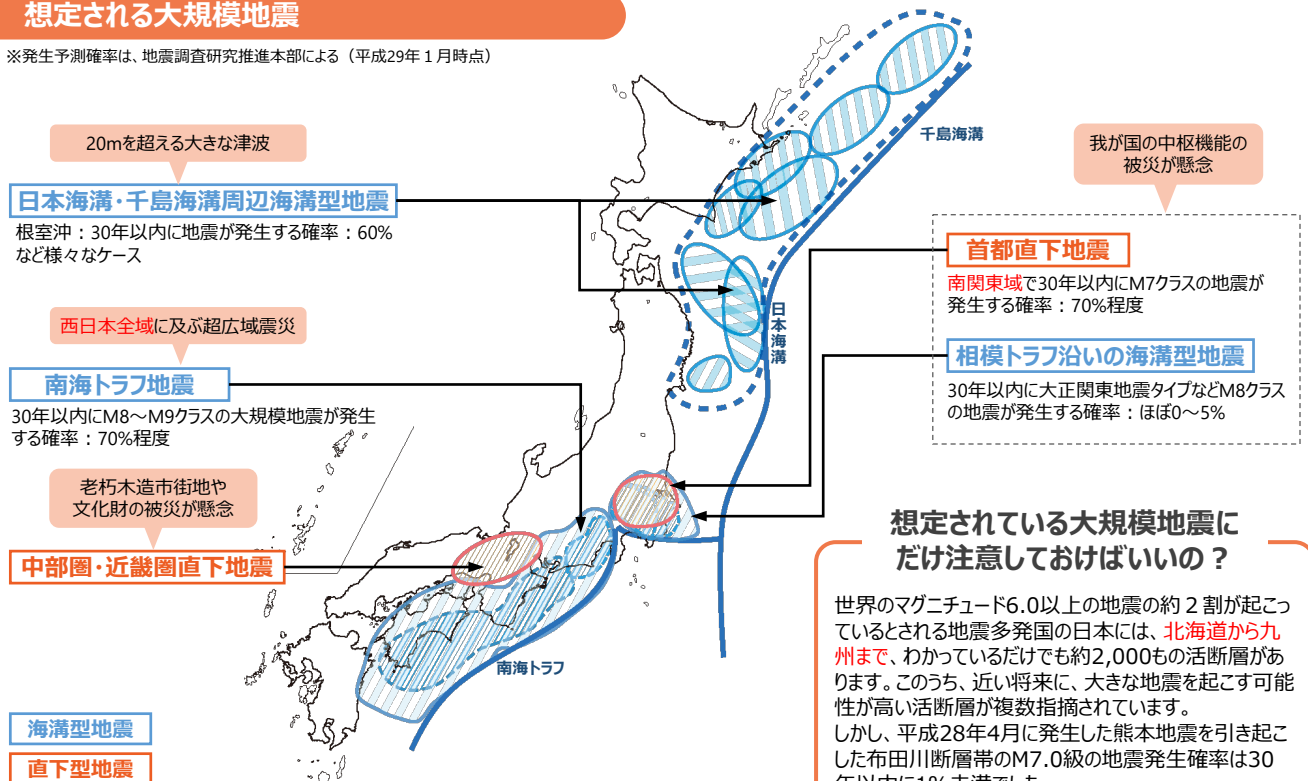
想定される大規模地震

※発生予測確率は、地震調査研究推進本部による（平成29年１月時点）

20mを超える大きな津波

日本海溝・千島海溝周辺海溝型地震

根室沖：30年以内に地震が発生する確率：60%など様々なケース

西日本全域に及ぶ超広域震災

南海トラフ地震

30年以内にM8～M9クラスの大規模地震が発生する確率：70%程度

老朽木造市街地や文化財の被災が懸念

中部圏・近畿圏直下地震

千島海溝

日本海溝

南海トラフ

我が国の中枢機能の被災が懸念

首都直下地震

南関東域で30年以内にM7クラスの地震が発生する確率：70%程度

相模トラフ沿いの海溝型地震

30年以内に大正関東地震タイプなどM8クラスの地震が発生する確率：ほぼ0～5%

想定されている大規模地震にだけ注意しておけばいいの？

世界のマグニチュード6.0以上の地震の約２割が起こっているとされる地震多発国の日本には、北海道から九州まで、わかっているだけでも約2,000もの活断層があります。このうち、近い将来に、大きな地震を起こす可能性が高い活断層が複数指摘されています。
しかし、平成28年4月に発生した熊本地震を引き起こした布田川断層帯のM7.0級の地震発生確率は30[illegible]

海溝型地震

直下型地震